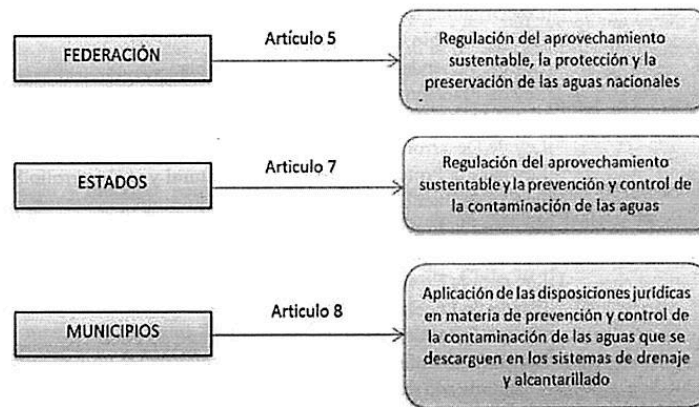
FEDERACIÓN

Artículo 5

Regulación del aprovechamiento sustentable, la protección y la preservación de las aguas nacionales

ESTADOS

Artículo 7

Regulación del aprovechamiento sustentable y la prevención y control de la contaminación de las aguas

MUNICIPIOS

Artículo 8

Aplicación de las disposiciones jurídicas en materia de prevención y control de la contaminación de las aguas que se descarguen en los sistemas de drenaje y alcantarillado